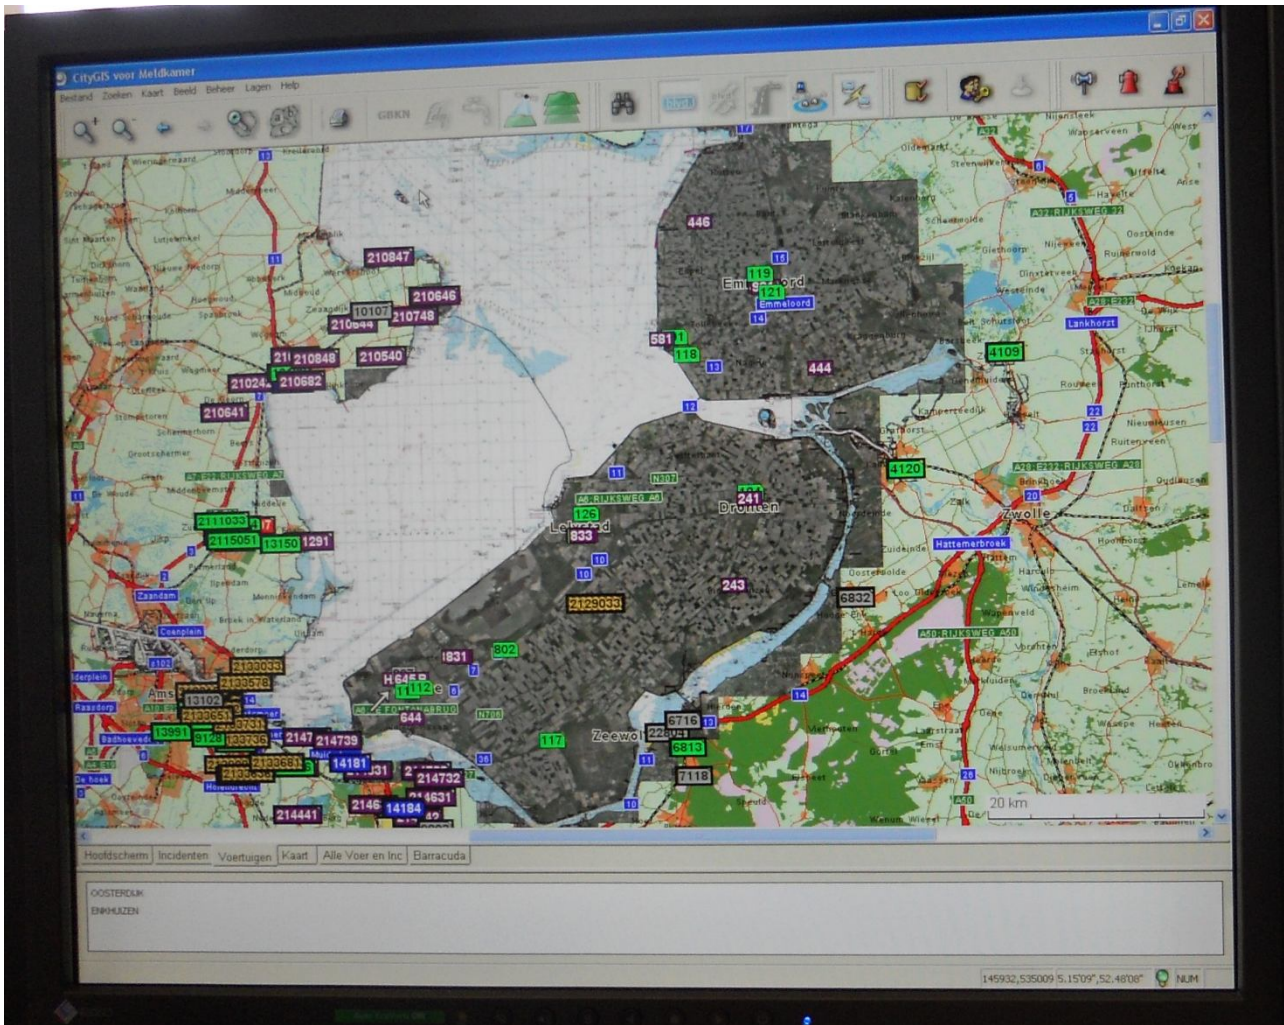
CityGIS voor Meldkamer

Bestand Zoeken Kaart Beeld Beheer Lagen Help

GBKN

446
119
Emmeloord
121
Emmeloord
581
118
444
4109
Lankhorst
4120
Zwolle
Hattemerbroek
241
Dronten
126
833
A6-RIJKSWEG A6
243
2129033
6832
802
831
644
112
117
Zeewolde
6716
6813
7118
A50-RIJKSWEG A50
A28-RIJKSWEG A28
A32-RIJKSWEG 32
210847
210646
10107
210748
210644
210848
210540
210682
210641
2111033
2115051
13150
1291
Zaandam
Coenplein
2130033
13102
13991
214739
14181
214732
214631
14184
214441
20 km

Hoofdscherm | Incidenten | Voertuigen | Kaart | Alle Voer en Inc | Barracuda

OOSTERDIJK
ENKHUIZEN

145932,535009 5.15'09",52.48'08" NUM